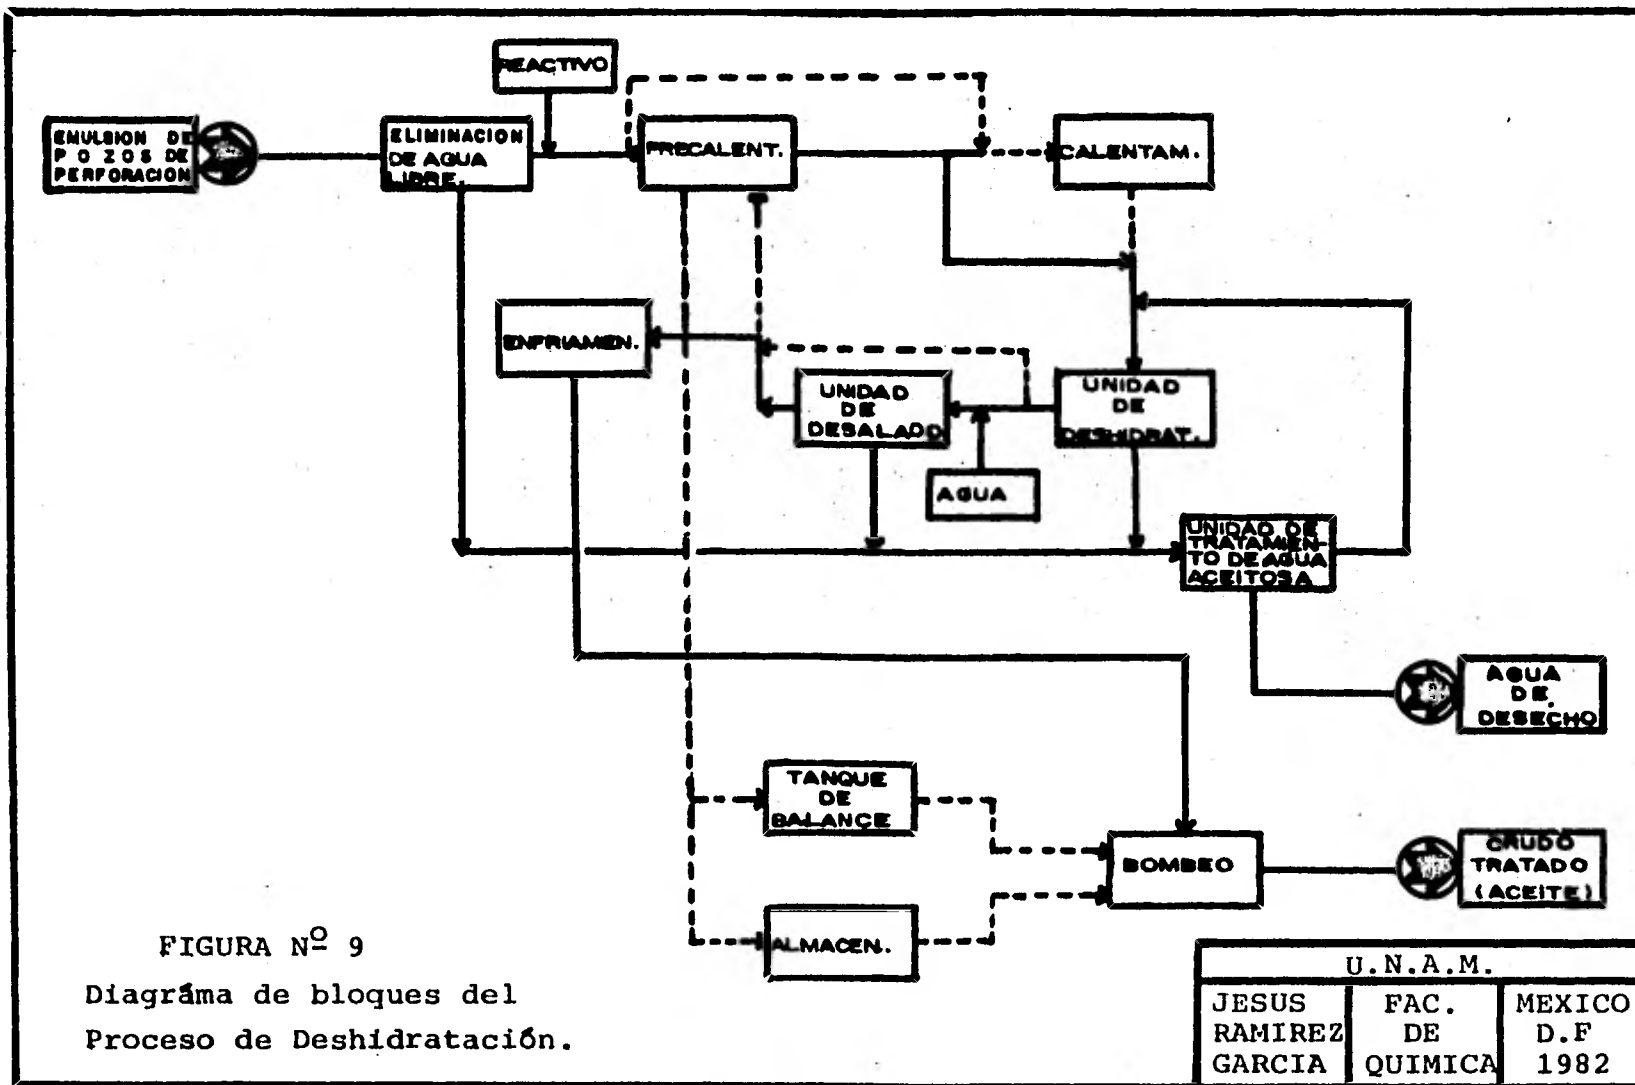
REACTIVO

EMULSION DE POZOS DE PERFORACION

ELIMINACION DE AGUA LIBRE.

PRECALENT.

CALENTAM.

ENFRIAMIEN.

UNIDAD DE DESALADO

UNIDAD DE DESHIDRAT.

AGUA

UNIDAD DE TRATAMIENTO DE AGUA ACEITOSA

AGUA DE DESECHO

TANQUE DE BALANCE

BOMBEO

CRUDO TRATADO (ACEITE)

ALMACEN.

FIGURA N$^{\underline{o}}$ 9

Diagráma de bloques del Proceso de Deshidratación.

| U.N.A.M. | | |
|---|---|---|
| JESUS RAMIREZ GARCIA | FAC. DE QUIMICA | MEXICO D.F 1982 |